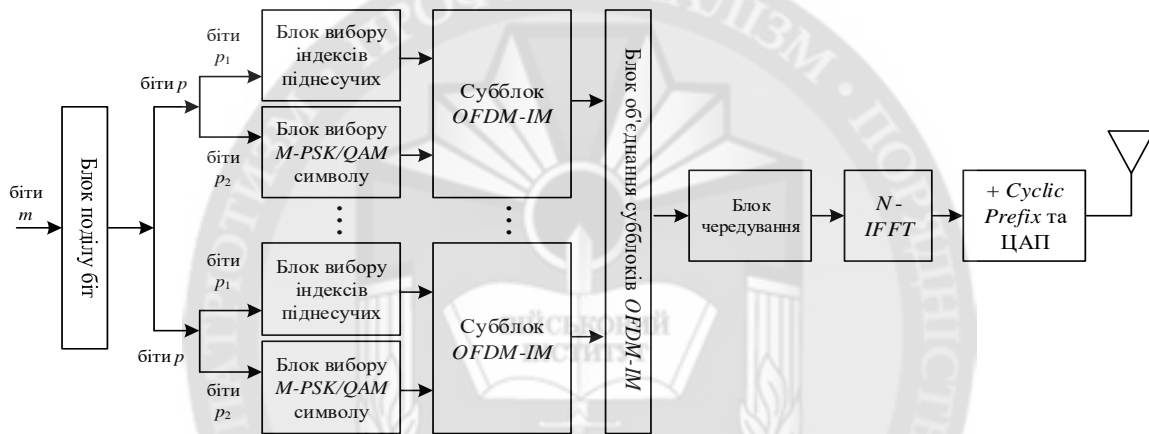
біти
$m$

Блок поділу біт

біти $p$

біти
$p_1$

Блок вибору індексів піднесучих

біти
$p_2$

Блок вибору $M$-$PSK/QAM$ символу

Субблок
$OFDM$-$IM$

біти $p$

біти
$p_1$

Блок вибору індексів піднесучих

біти
$p_2$

Блок вибору $M$-$PSK/QAM$ символу

Субблок
$OFDM$-$IM$

Блок об'єднання субблоків $OFDM$-$IM$

Блок чередування

$N$-
$IFFT$

+ $Cyclic$
$Prefix$ та
ЦАП